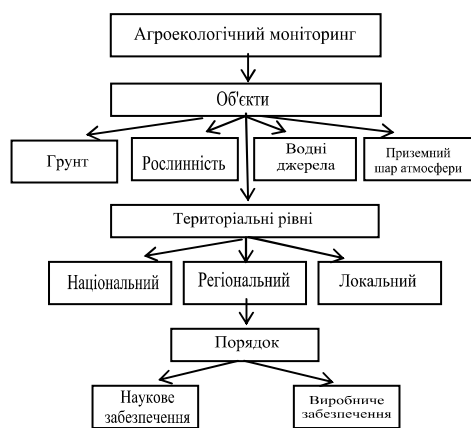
Агроекологічний моніторинг

Об'єкти

Грунт

Рослинність

Водні джерела

Приземний шар атмосфери

Територіальні рівні

Національний

Регіональний

Локальний

Порядок

Наукове забезпечення

Виробниче забезпечення